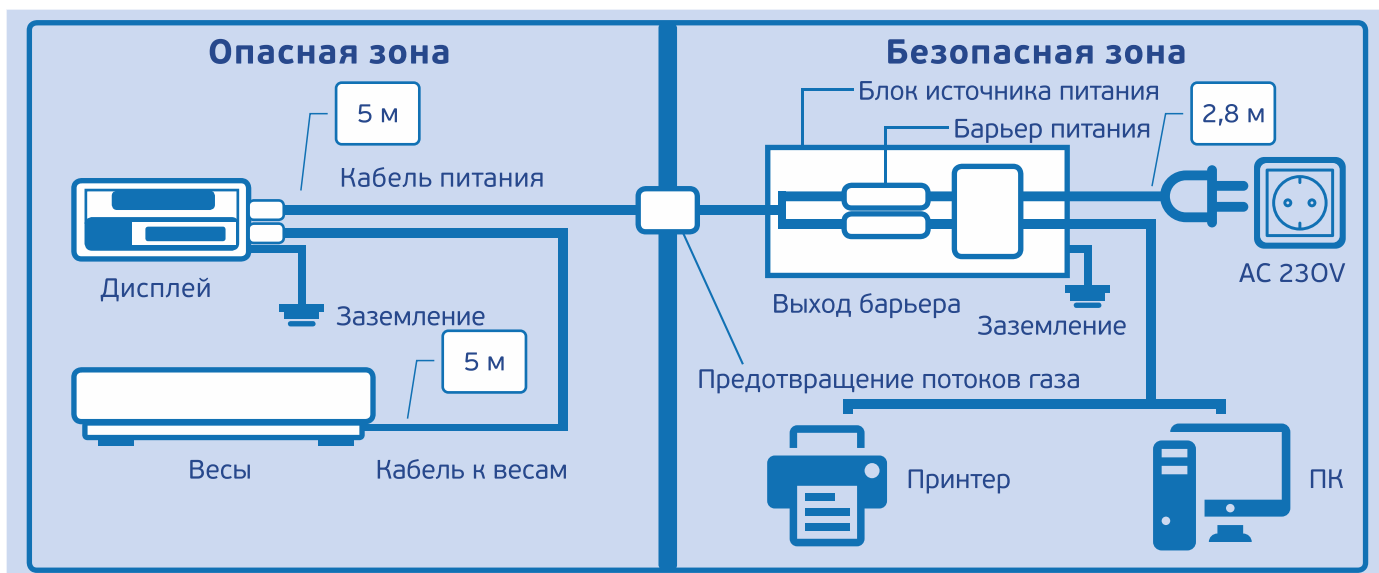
Опасная зона

5 м

Кабель питания

Дисплей

Заземление

5 м

Весы

Кабель к весам

Безопасная зона

Блок источника питания

Барьер питания

2,8 м

AC 230V

Выход барьера

Заземление

Предотвращение потоков газа

Принтер

ПК